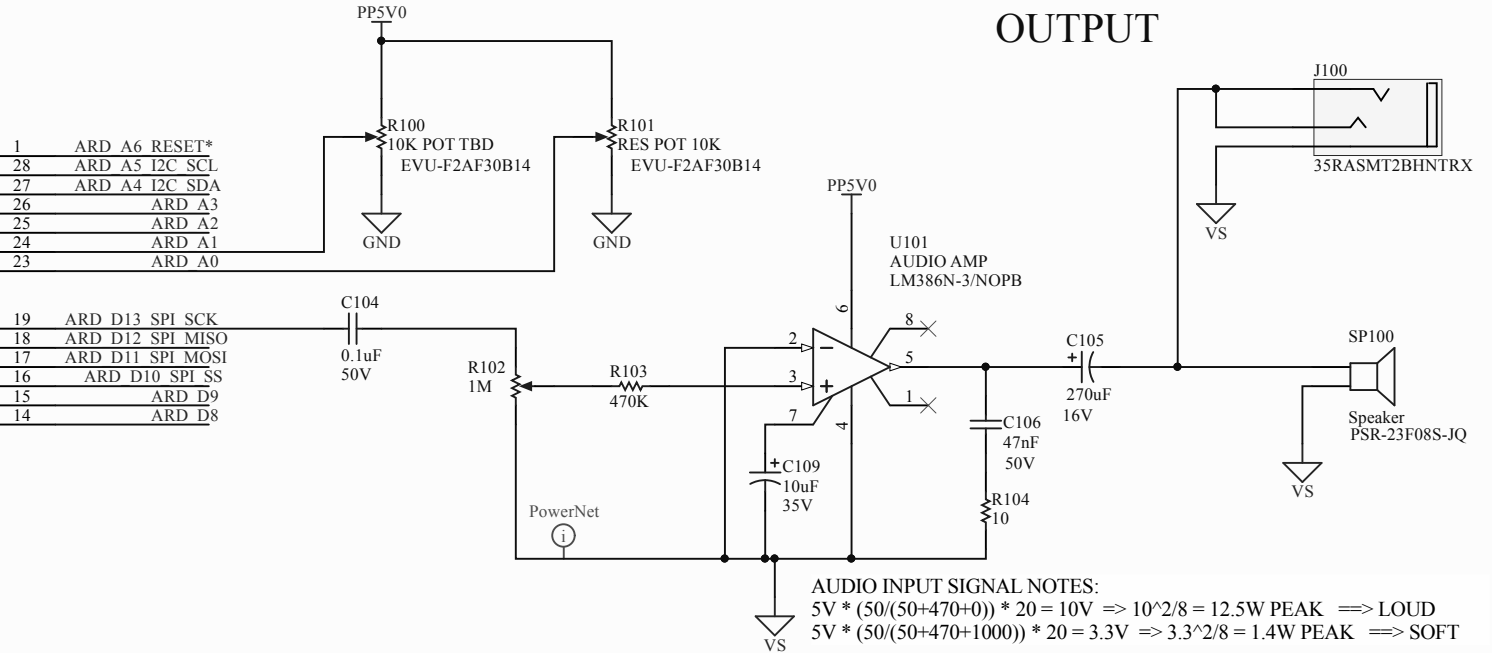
OUTPUT

PP5V0

R100
10K POT TBD
EVU-F2AF30B14

R101
RES POT 10K
EVU-F2AF30B14

GND

GND

1 ARD_A6_RESET*
28 ARD_A5_I2C_SCL
27 ARD_A4_I2C_SDA
26 ARD_A3
25 ARD_A2
24 ARD_A1
23 ARD_A0

19 ARD_D13_SPI_SCK
18 ARD_D12_SPI_MISO
17 ARD_D11_SPI_MOSI
16 ARD_D10_SPI_SS
15 ARD_D9
14 ARD_D8

C104
0.1uF
50V

R102
1M

R103
470K

PP5V0

U101
AUDIO AMP
LM386N-3/NOPB

6
8
2
3
5
1
7
4

C109
10uF
35V

C105
270uF
16V

C106
47nF
50V

R104
10

PowerNet

VS

J100
35RASMT2BHNTRX

VS

SP100

Speaker
PSR-23F08S-JQ

VS

AUDIO INPUT SIGNAL NOTES:
5V * (50/(50+470+0)) * 20 = 10V => 10^2/8 = 12.5W PEAK ==> LOUD
5V * (50/(50+470+1000)) * 20 = 3.3V => 3.3^2/8 = 1.4W PEAK ==> SOFT